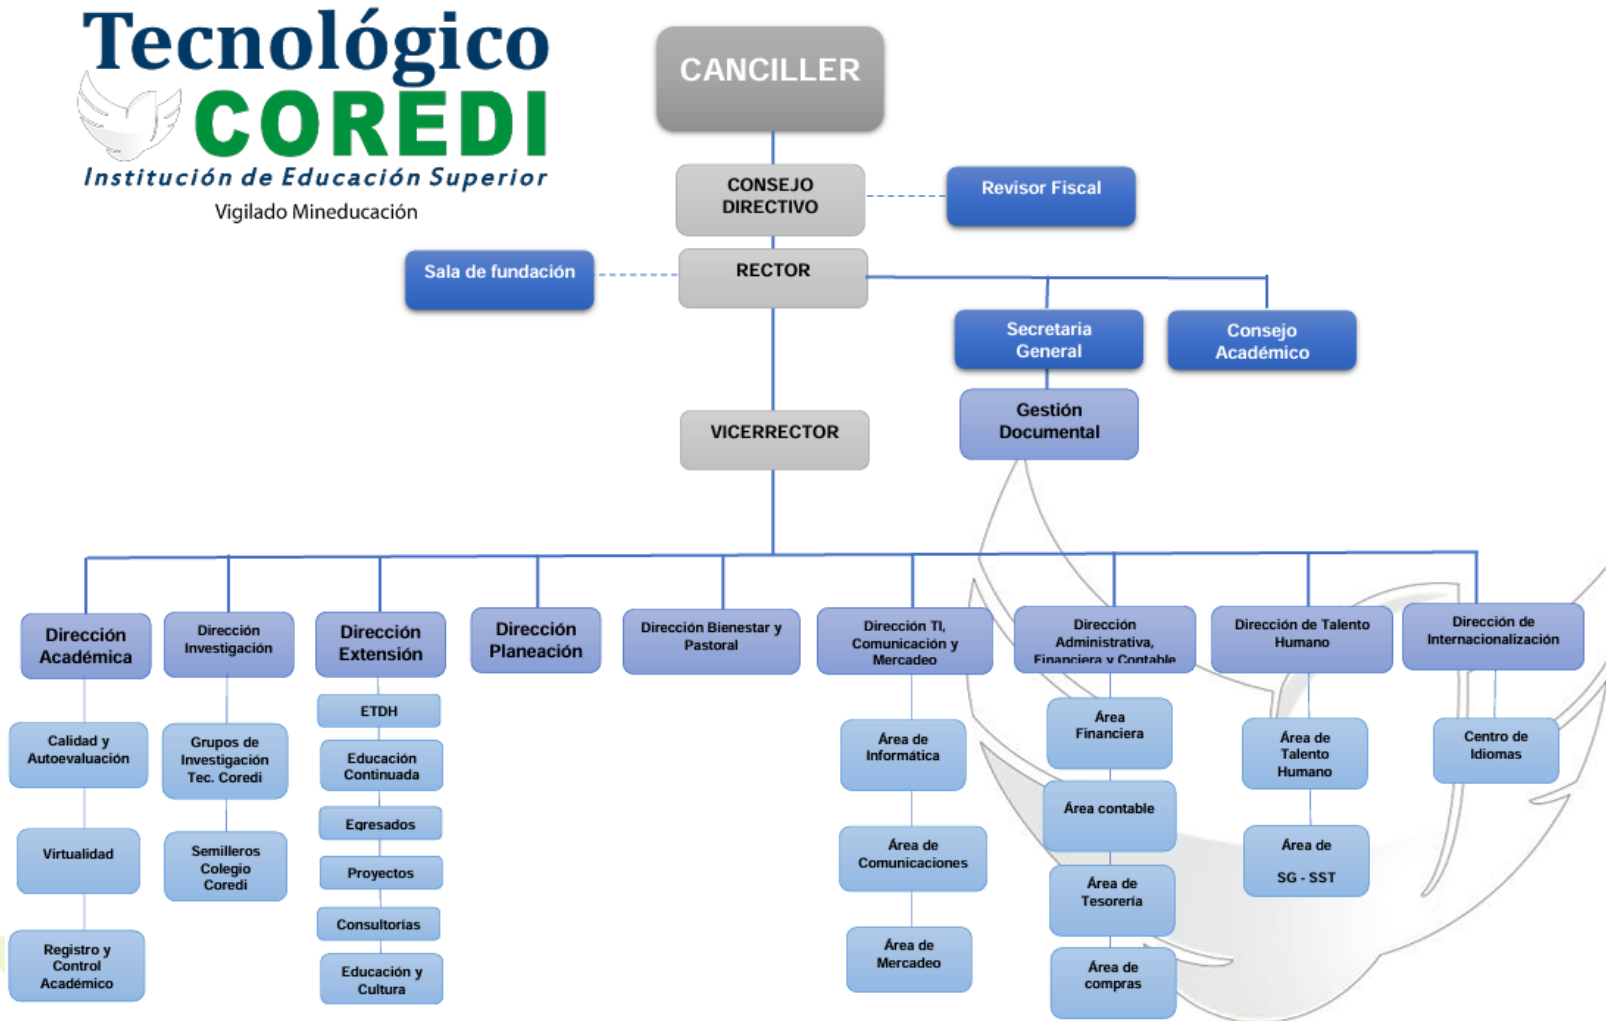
Tecnológico
COREDI
Institución de Educación Superior
Vigilado Mineducación

CANCILLER

CONSEJO DIRECTIVO

Revisor Fiscal

Sala de fundación

RECTOR

Secretaria General

Consejo Académico

Gestión Documental

VICERRECTOR

Dirección Académica

Dirección Investigación

Dirección Extensión

Dirección Planeación

Dirección Bienestar y Pastoral

Dirección TI, Comunicación y Mercadeo

Dirección Administrativa, Financiera y Contable

Dirección de Talento Humano

Dirección de Internacionalización

Calidad y Autoevaluación

Virtualidad

Registro y Control Académico

Grupos de Investigación Tec. Coredi

Semilleros Colegio Coredi

ETDH

Educación Continuada

Egresados

Proyectos

Consultorías

Educación y Cultura

Área de Informática

Área de Comunicaciones

Área de Mercadeo

Área Financiera

Área contable

Área de Tesorería

Área de compras

Área de Talento Humano

Área de SG - SST

Centro de Idiomas